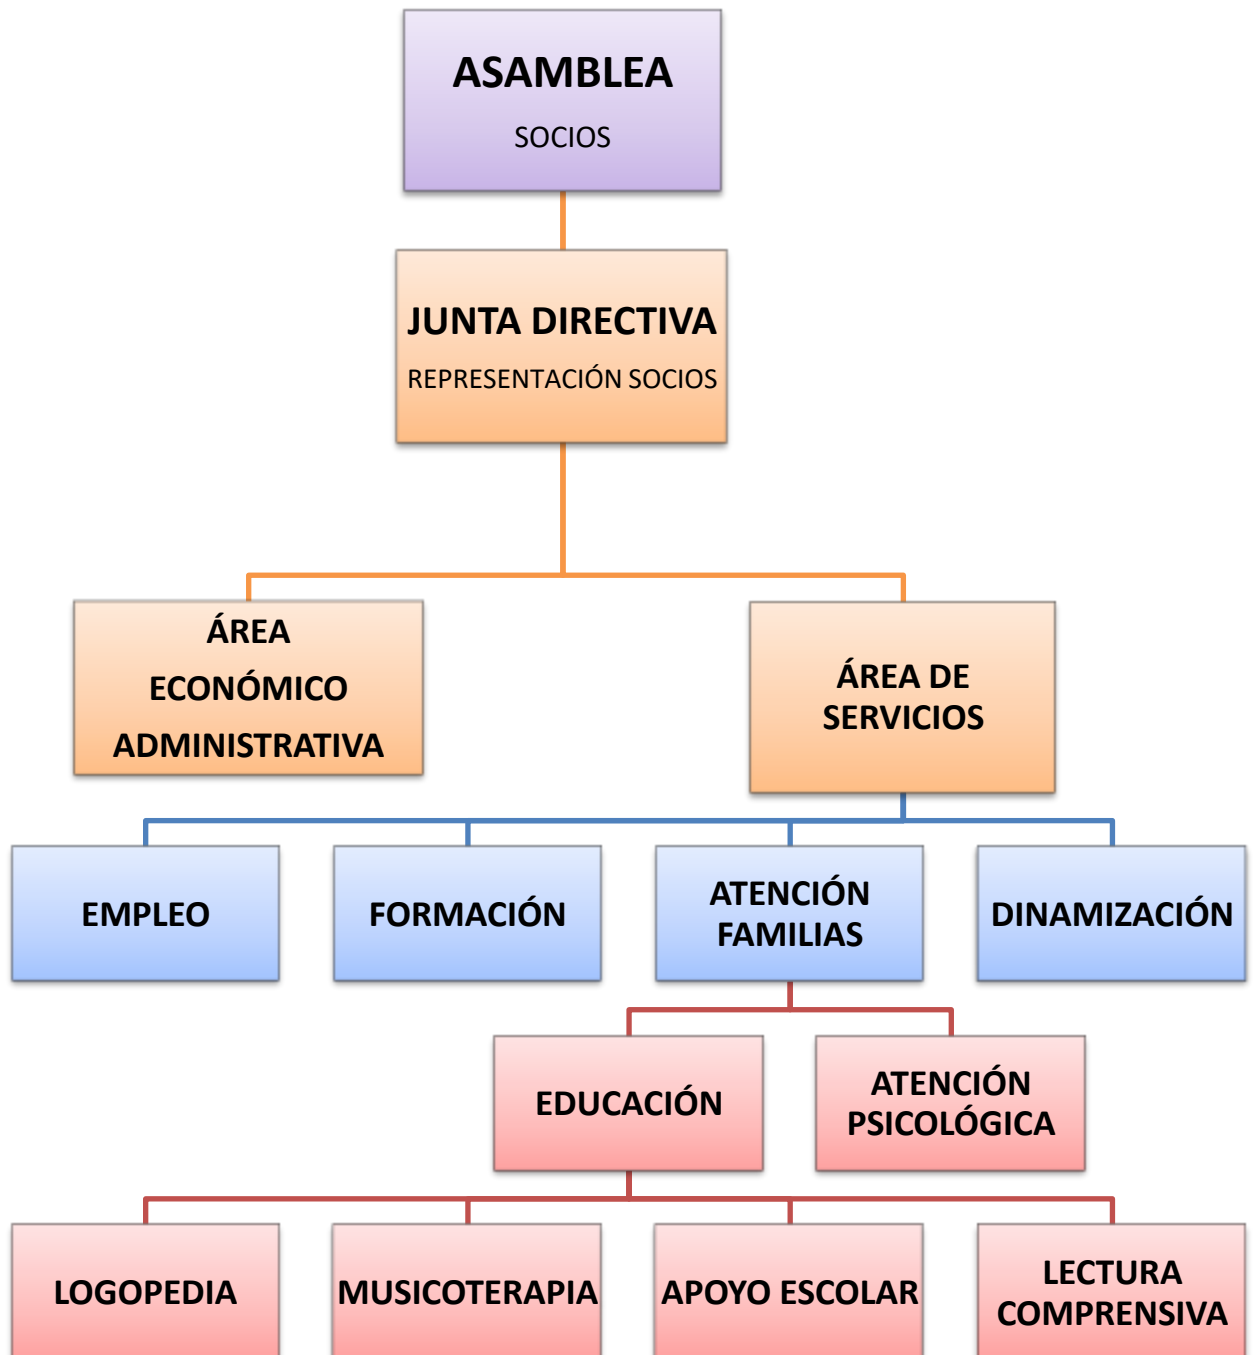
ASAMBLEA
SOCIOS

JUNTA DIRECTIVA
REPRESENTACIÓN SOCIOS

ÁREA ECONÓMICO ADMINISTRATIVA

ÁREA DE SERVICIOS

EMPLEO

FORMACIÓN

ATENCIÓN FAMILIAS

DINAMIZACIÓN

EDUCACIÓN

ATENCIÓN PSICOLÓGICA

LOGOPEDIA

MUSICOTERAPIA

APOYO ESCOLAR

LECTURA COMPRENSIVA